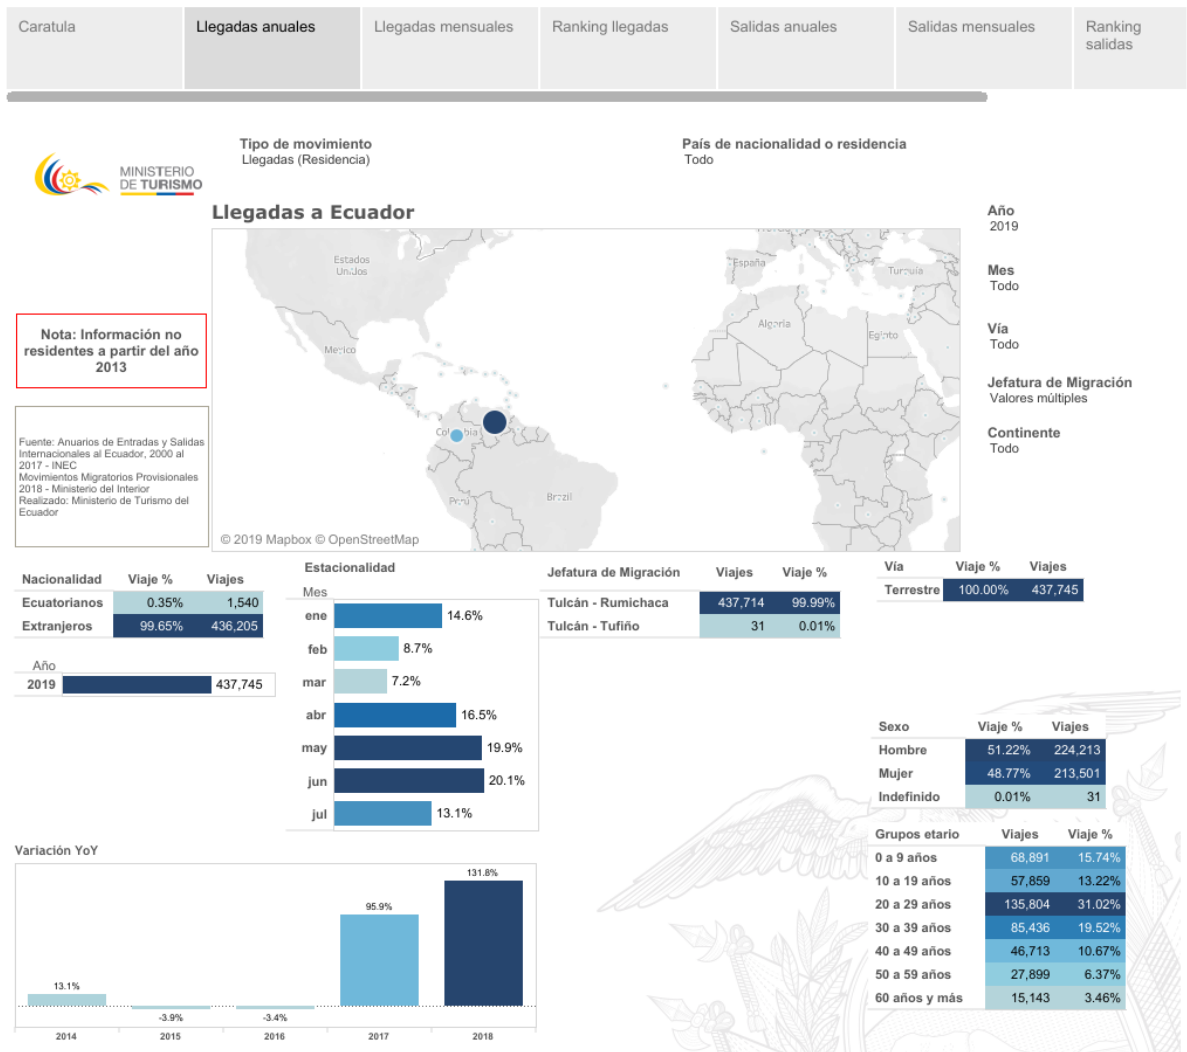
Caratula | Llegadas anuales | Llegadas mensuales | Ranking llegadas | Salidas anuales | Salidas mensuales | Ranking salidas

MINISTERIO DE TURISMO

Tipo de movimiento
Llegadas (Residencia)

País de nacionalidad o residencia
Todo

Llegadas a Ecuador

Estados Unidos
España
Turquía
Argelia
Egipto
Mexico
Colombia
Perú
Brasil
© 2019 Mapbox © OpenStreetMap

Año
2019

Mes
Todo

Vía
Todo

Jefatura de Migración
Valores múltiples

Continente
Todo

Nota: Información no residentes a partir del año 2013

Fuente: Anuarios de Entradas y Salidas Internacionales al Ecuador, 2000 al 2017 - INEC
Movimientos Migratorios Provisionales 2018 - Ministerio del Interior
Realizado: Ministerio de Turismo del Ecuador

| Nacionalidad | Viaje % | Viajes |
|---|---|---|
| Ecuatorianos | 0.35% | 1,540 |
| Extranjeros | 99.65% | 436,205 |

Año
2019 437,745

Estacionalidad
Mes
ene 14.6%
feb 8.7%
mar 7.2%
abr 16.5%
may 19.9%
jun 20.1%
jul 13.1%

| Jefatura de Migración | Viajes | Viaje % |
|---|---|---|
| Tulcán - Rumichaca | 437,714 | 99.99% |
| Tulcán - Tufiño | 31 | 0.01% |

| Vía | Viaje % | Viajes |
|---|---|---|
| Terrestre | 100.00% | 437,745 |

| Sexo | Viaje % | Viajes |
|---|---|---|
| Hombre | 51.22% | 224,213 |
| Mujer | 48.77% | 213,501 |
| Indefinido | 0.01% | 31 |

| Grupos etario | Viajes | Viaje % |
|---|---|---|
| 0 a 9 años | 68,891 | 15.74% |
| 10 a 19 años | 57,859 | 13.22% |
| 20 a 29 años | 135,804 | 31.02% |
| 30 a 39 años | 85,436 | 19.52% |
| 40 a 49 años | 46,713 | 10.67% |
| 50 a 59 años | 27,899 | 6.37% |
| 60 años y más | 15,143 | 3.46% |

Variación YoY
13.1% -3.9% -3.4% 95.9% 131.8%
2014 2015 2016 2017 2018